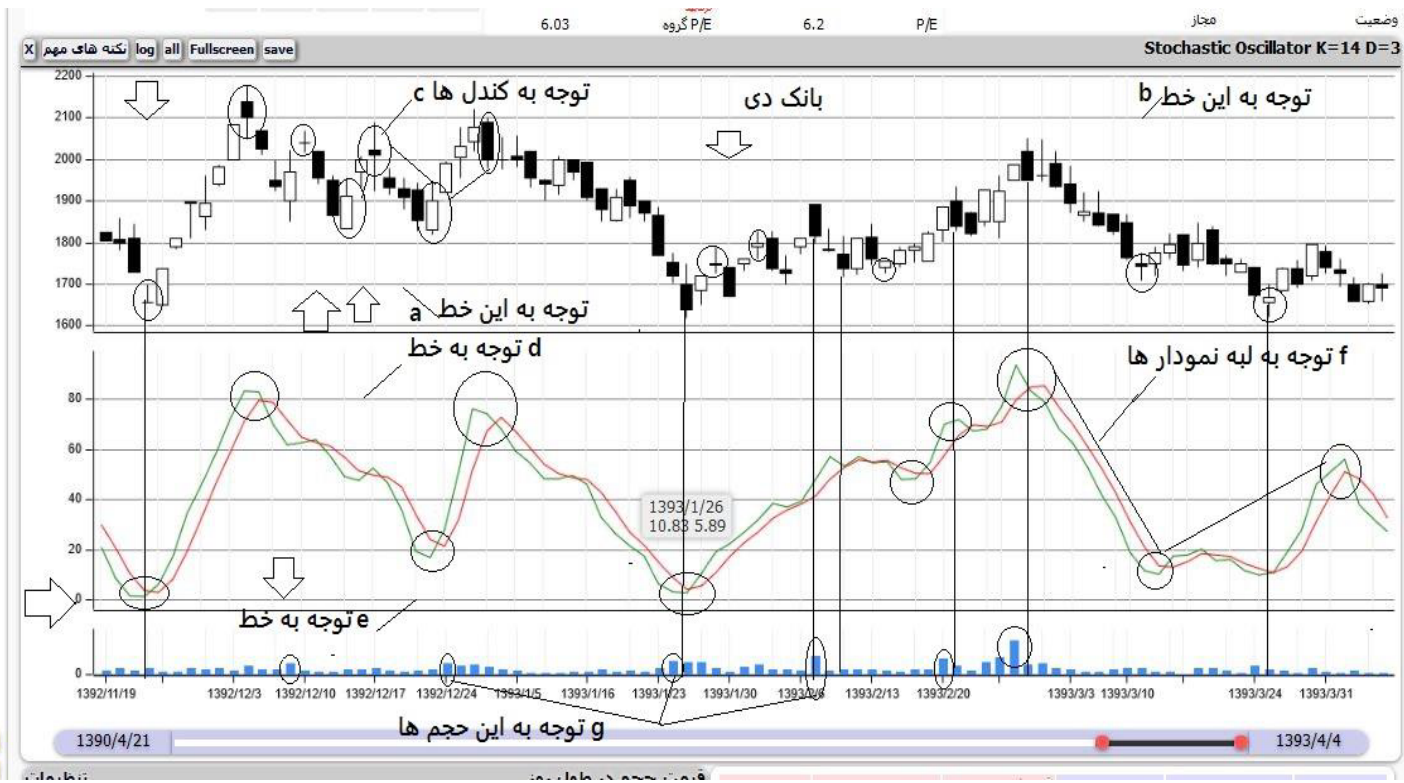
وضعیت مجاز P/E 6.2 P/E گروه 6.03

X نکته های مهم log all Fullscreen save

Stochastic Oscillator K=14 D=3

2200
2100
2000
1900
1800
1700
1600

توجه به کندل ها c

بانک دی

توجه به این خط b

توجه به این خط a

توجه به خط d

f توجه به لبه نمودار ها

80
60
40
20
0

1393/1/26
10.83 5.89

توجه به خط e

0

1392/11/19 1392/12/3 1392/12/10 1392/12/17 1392/12/24 1393/1/5 1393/1/16 1393/1/23 1393/1/30 1393/2/6 1393/2/13 1393/2/20 1393/3/3 1393/3/10 1393/3/24 1393/3/31

g توجه به این حجم ها

1390/4/21

1393/4/4

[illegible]